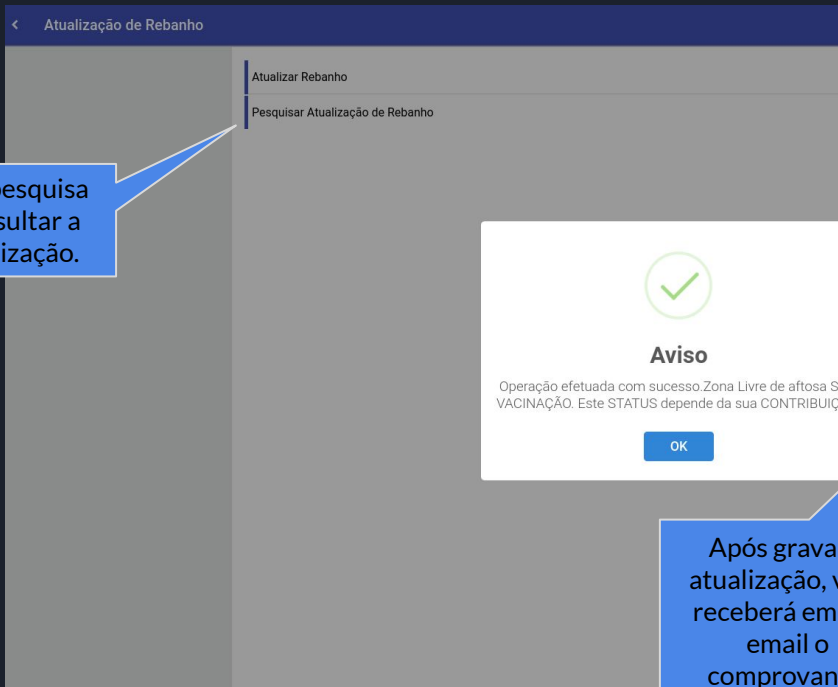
Atualização de Rebanho

Atualizar Rebanho

Pesquisar Atualização de Rebanho

pesquisa sultar a ização.

Aviso

Operação efetuada com sucesso.Zona Livre de aftosa S VACINAÇÃO. Este STATUS depende da sua CONTRIBUIÇ

OK

Após grava atualização, v receberá em email o comprovan